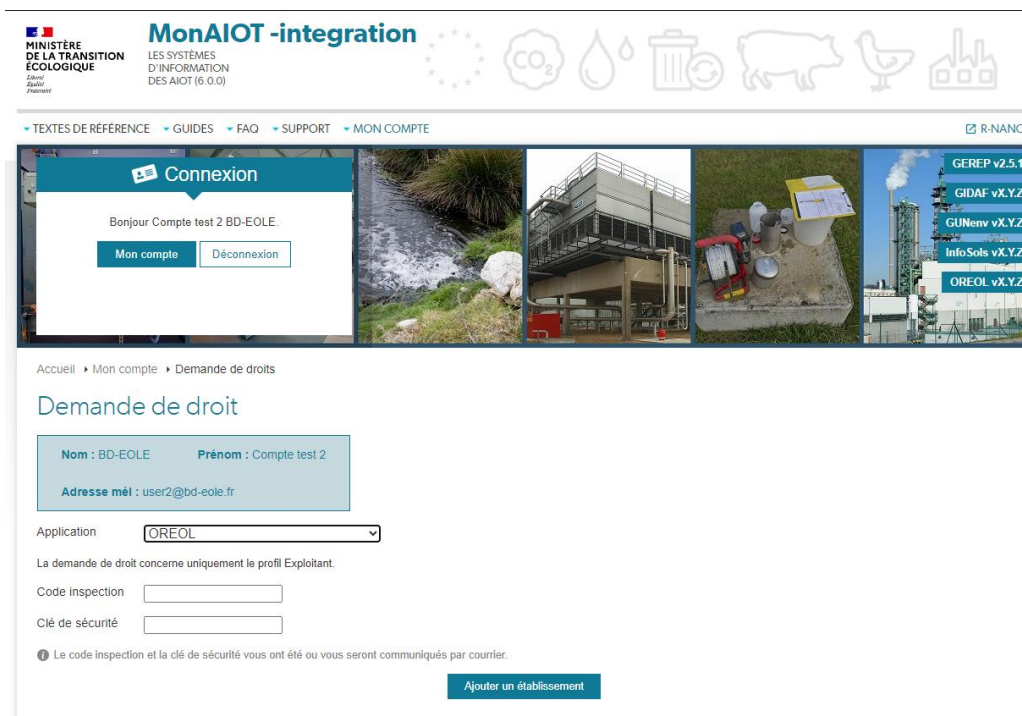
MINISTÈRE DE LA TRANSITION ÉCOLOGIQUE
Liberté
Égalité
Fraternité

MonAIOT -integration
LES SYSTÈMES D'INFORMATION DES AIOT (6.0.0)

TEXTES DE RÉFÉRENCE GUIDES FAQ SUPPORT MON COMPTE
R-NANC

Connexion
Bonjour Compte test 2 BD-EOLE.
Mon compte
Déconnexion

GEREP v2.5.1
GIDAF vX.Y.Z
GUNenv vX.Y.Z
InfoSols vX.Y.Z
OREOL vX.Y.Z

Accueil Mon compte Demande de droits

Demande de droit

Nom : BD-EOLE Prénom : Compte test 2
Adresse mél : user2@bd-eole.fr

Application OREOL

La demande de droit concerne uniquement le profil Exploitant.

Code inspection

Clé de sécurité

Le code inspection et la clé de sécurité vous ont été ou vous seront communiqués par courrier.

Ajouter un établissement